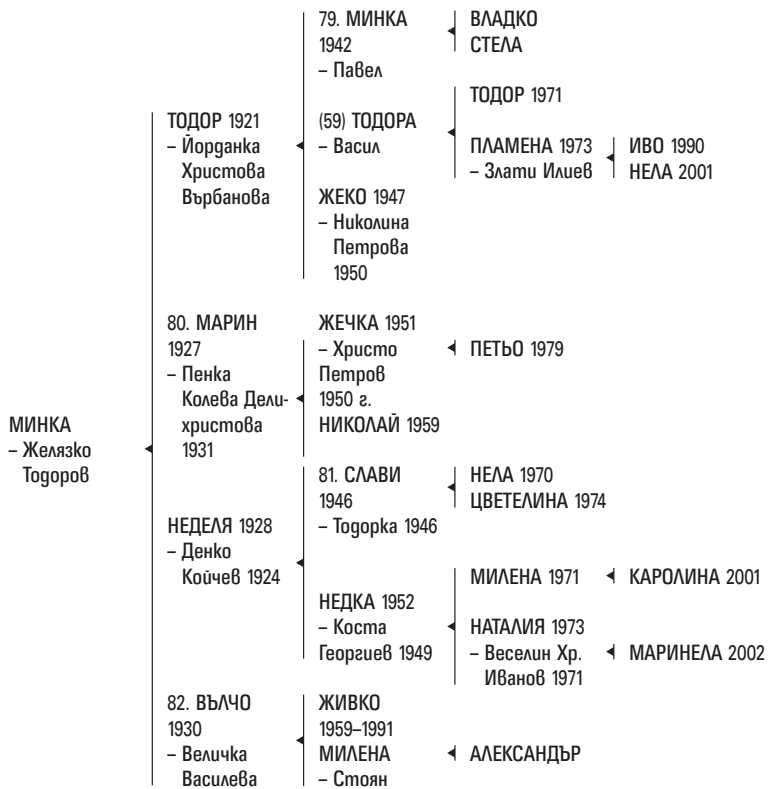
МИНКА
– Желязко Тодоров

ТОДОР 1921
– Йорданка Христова Върбанова

79. МИНКА
1942
– Павел

ВЛАДКО
СТЕЛА

(59) ТОДОРА
– Васил

ТОДОР 1971

ПЛАМЕНА 1973
– Злати Илиев

ИВО 1990
НЕЛА 2001

ЖЕКО 1947
– Николина Петрова 1950

80. МАРИН
1927
– Пенка Колева Делихристова 1931

ЖЕЧКА 1951
– Христо Петров 1950 г.

ПЕТЬО 1979

НИКОЛАЙ 1959

НЕДЕЛЯ 1928
– Денко Койчев 1924

81. СЛАВИ
1946
– Тодорка 1946

НЕЛА 1970
ЦВЕТЕЛИНА 1974

НЕДКА 1952
– Коста Георгиев 1949

МИЛЕНА 1971

КАРОЛИНА 2001

НАТАЛИЯ 1973
– Веселин Хр. Иванов 1971

МАРИНЕЛА 2002

82. ВЪЛЧО
1930
– Величка Василева

ЖИВКО
1959–1991
МИЛЕНА
– Стоян

АЛЕКСАНДЪР